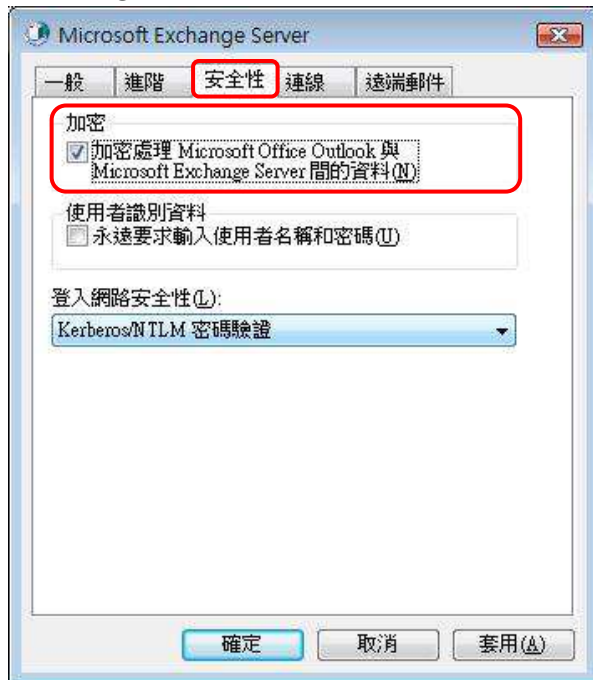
Microsoft Exchange Server

一般 | 進階 | 安全性 | 連線 | 遠端郵件

加密
加密處理 Microsoft Office Outlook 與 Microsoft Exchange Server 間的資料(N)

使用者識別資料
永遠要求輸入使用者名稱和密碼(U)

登入網路安全性(L):
Kerberos/NTLM 密碼驗證

確定 | 取消 | 套用(A)